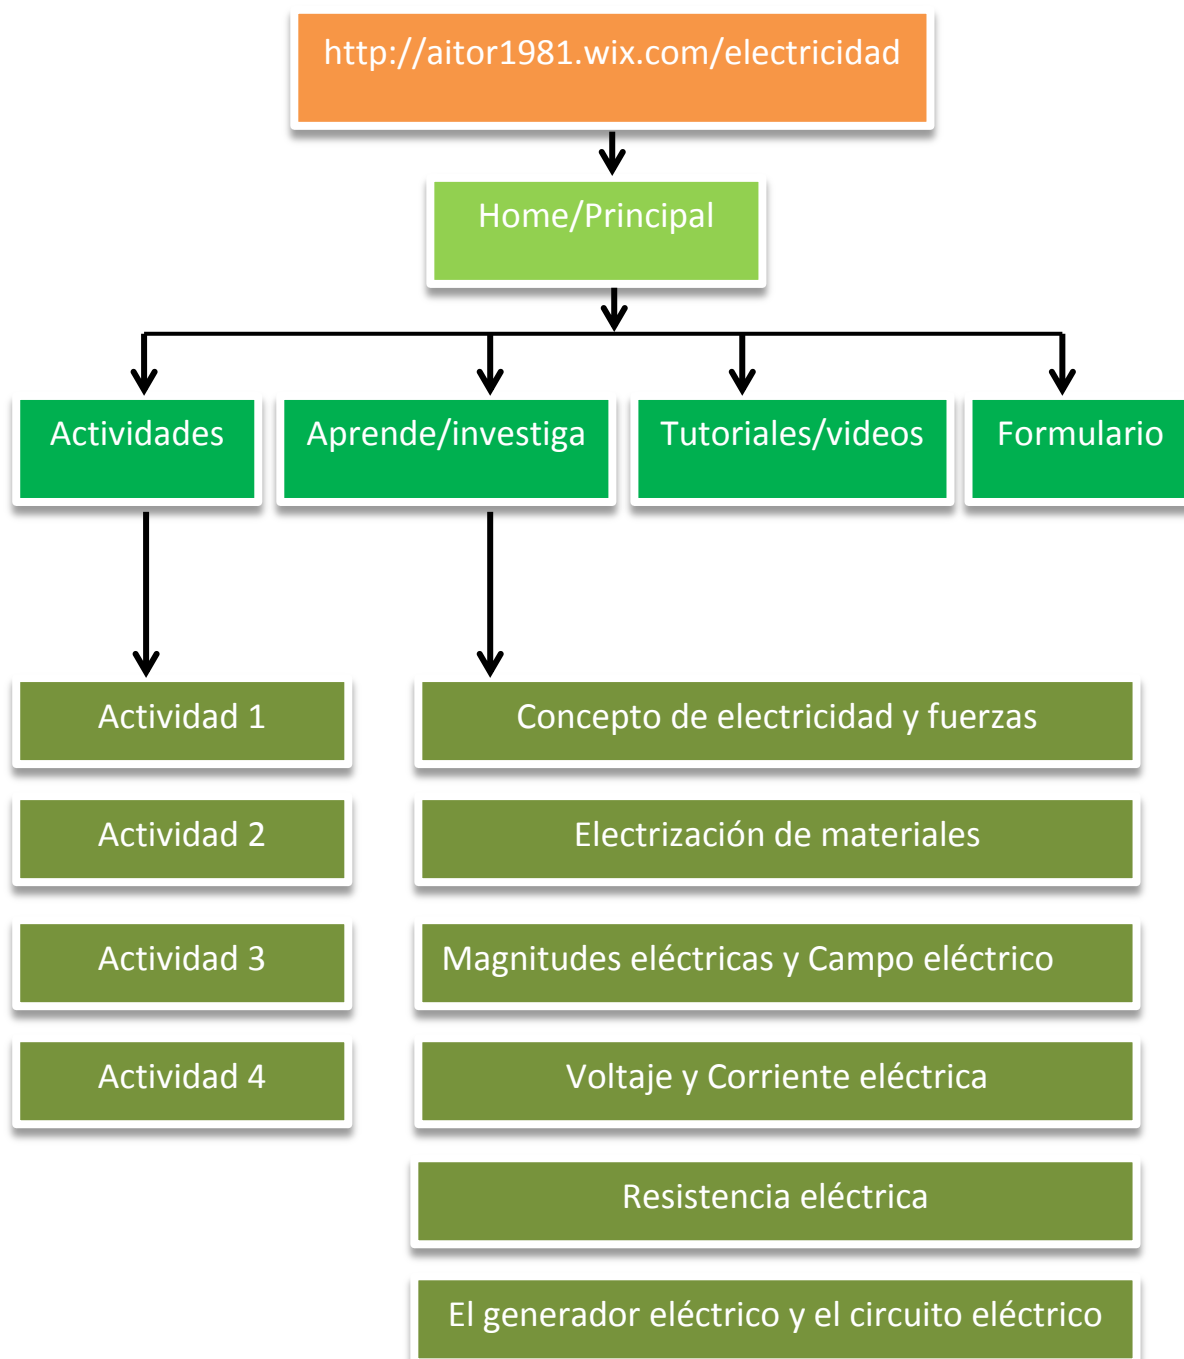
http://aitor1981.wix.com/electricidad

Home/Principal

Actividades

Aprende/investiga

Tutoriales/videos

Formulario

Actividad 1

Actividad 2

Actividad 3

Actividad 4

Concepto de electricidad y fuerzas

Electrización de materiales

Magnitudes eléctricas y Campo eléctrico

Voltaje y Corriente eléctrica

Resistencia eléctrica

El generador eléctrico y el circuito eléctrico